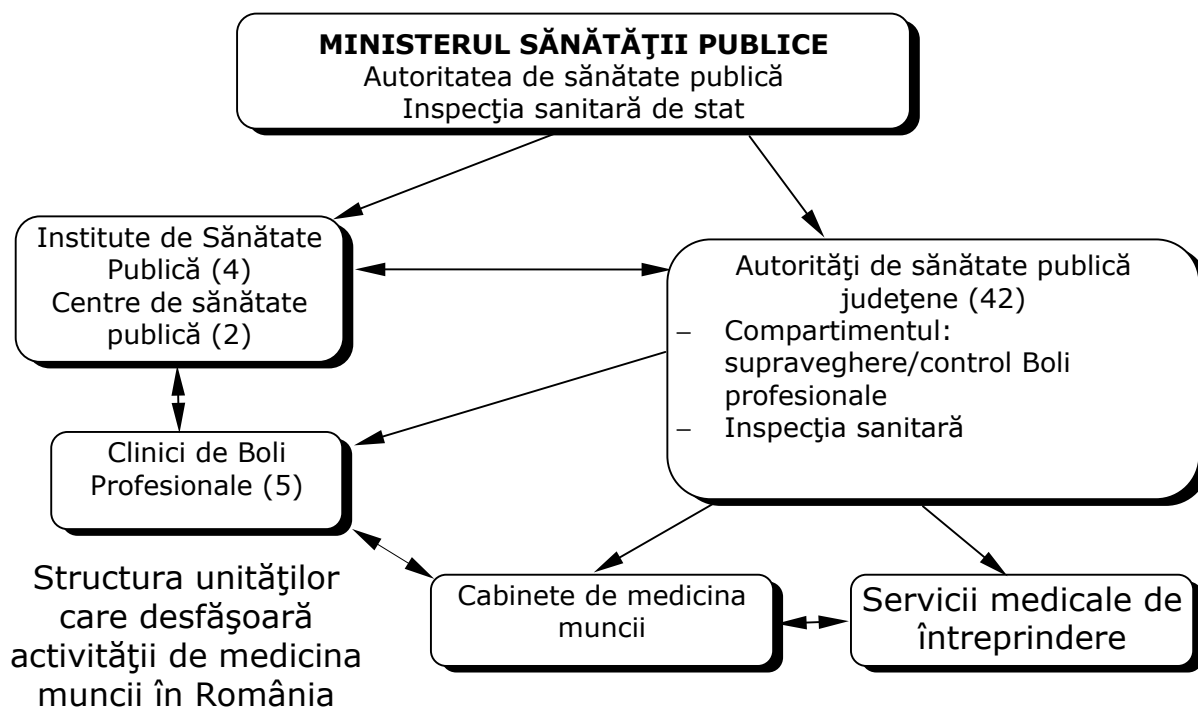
**MINISTERUL SĂNĂTĂŢII PUBLICE**
Autoritatea de sănătate publică
Inspecţia sanitară de stat

Institute de Sănătate Publică (4)
Centre de sănătate publică (2)

Autorităţi de sănătate publică judeţene (42)
– Compartimentul: supraveghere/control Boli profesionale
– Inspecţia sanitară

Clinici de Boli Profesionale (5)

Structura unităţilor care desfăşoară activităţii de medicina muncii în România

Cabinete de medicina muncii

Servicii medicale de întreprindere